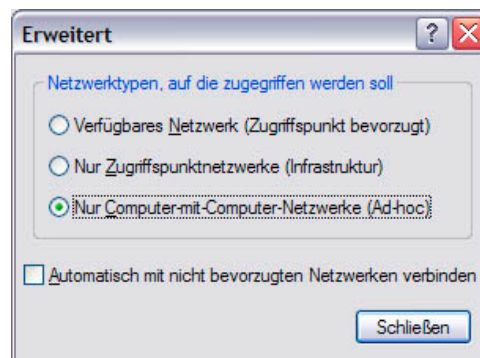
Erweitert

?

Netzwerktypen, auf die zugegriffen werden soll

Verfügbares Netzwerk (Zugriffspunkt bevorzugt)

Nur Zugriffspunktnetzwerke (Infrastruktur)

Nur Computer-mit-Computer-Netzwerke (Ad-hoc)

Automatisch mit nicht bevorzugten Netzwerken verbinden

Schließen